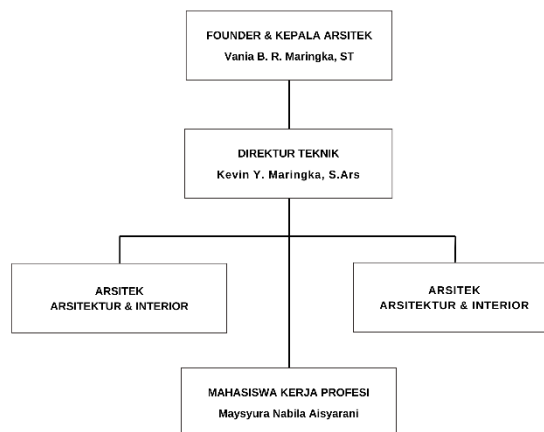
FOUNDER & KEPALA ARSITEK
Vania B. R. Maringka, ST

DIREKTUR TEKNIK
Kevin Y. Maringka, S.Ars

ARSITEK
ARSITEKTUR & INTERIOR

ARSITEK
ARSITEKTUR & INTERIOR

MAHASISWA KERJA PROFESI
Maysyura Nabila Aisyarani